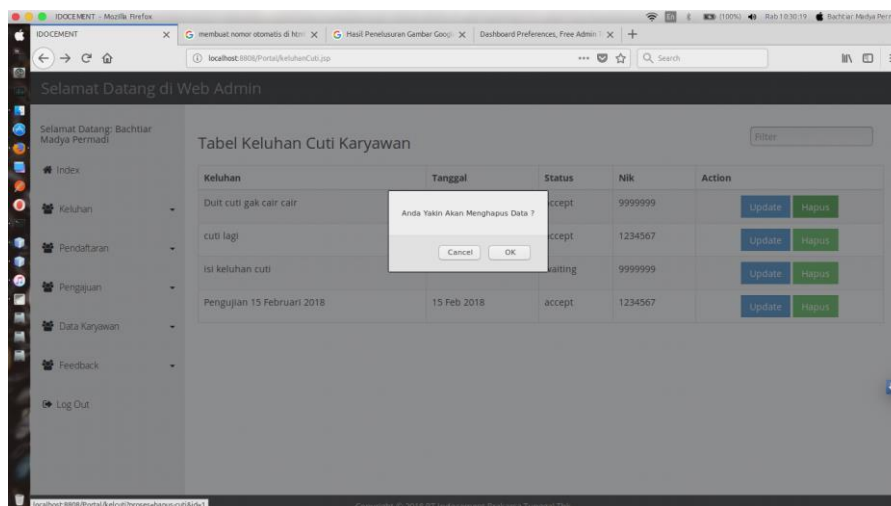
IDOCEMENT - Mozilla Firefox

(100%) Rab 10:30:19 Bachtiar Madya Perm

IDOCEMENT ×

G membuat nomor otomatis di html ×

G Hasil Penelusuran Gambar Googl ×

Dashboard Preferences, Free Admin T ×

+

localhost:8808/Portal/keluhanCuti.jsp

Search

Selamat Datang di Web Admin

Selamat Datang: Bachtiar Madya Permadi

Index

Keluhan

Pendaftaran

Pengajuan

Data Karyawan

Feedback

Log Out

Tabel Keluhan Cuti Karyawan

Filter

| Keluhan | Tanggal | Status | Nik | Action |
|---|---|---|---|---|
| Duit cuti gak cair cair | | ccept | 9999999 | Update Hapus |
| cuti lagi | | ccept | 1234567 | Update Hapus |
| isi keluhan cuti | | aiting | 9999999 | Update Hapus |
| Pengujian 15 Februari 2018 | 15 Feb 2018 | accept | 1234567 | Update Hapus |

Anda Yakin Akan Menghapus Data ?

Cancel OK

localhost:8808/Portal/keluti?proses=hapus-cuti&id=1

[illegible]